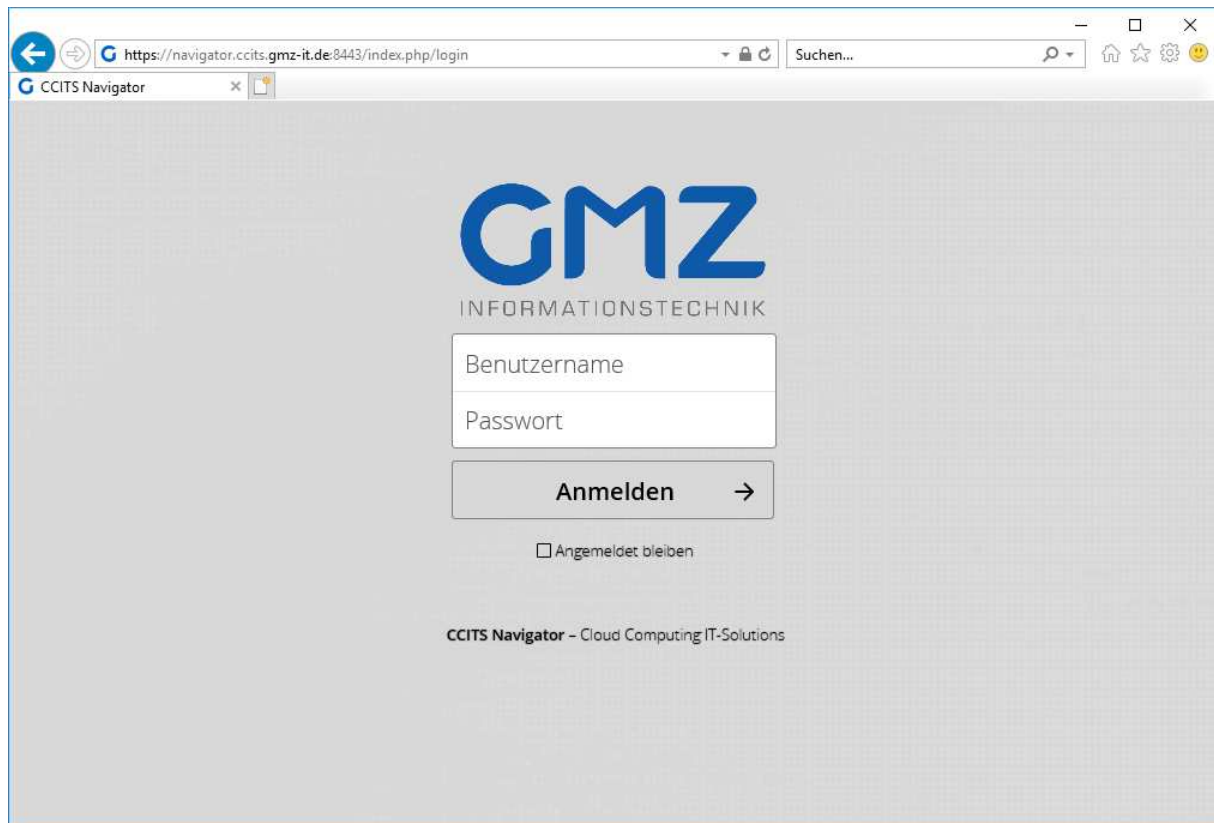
https://navigator.ccits.gmz-it.de:8443/index.php/login

Suchen...

CCITS Navigator

GMZ
INFORMATIONSTECHNIK

Benutzername

Passwort

Anmelden →

Angemeldet bleiben

CCITS Navigator – Cloud Computing IT-Solutions